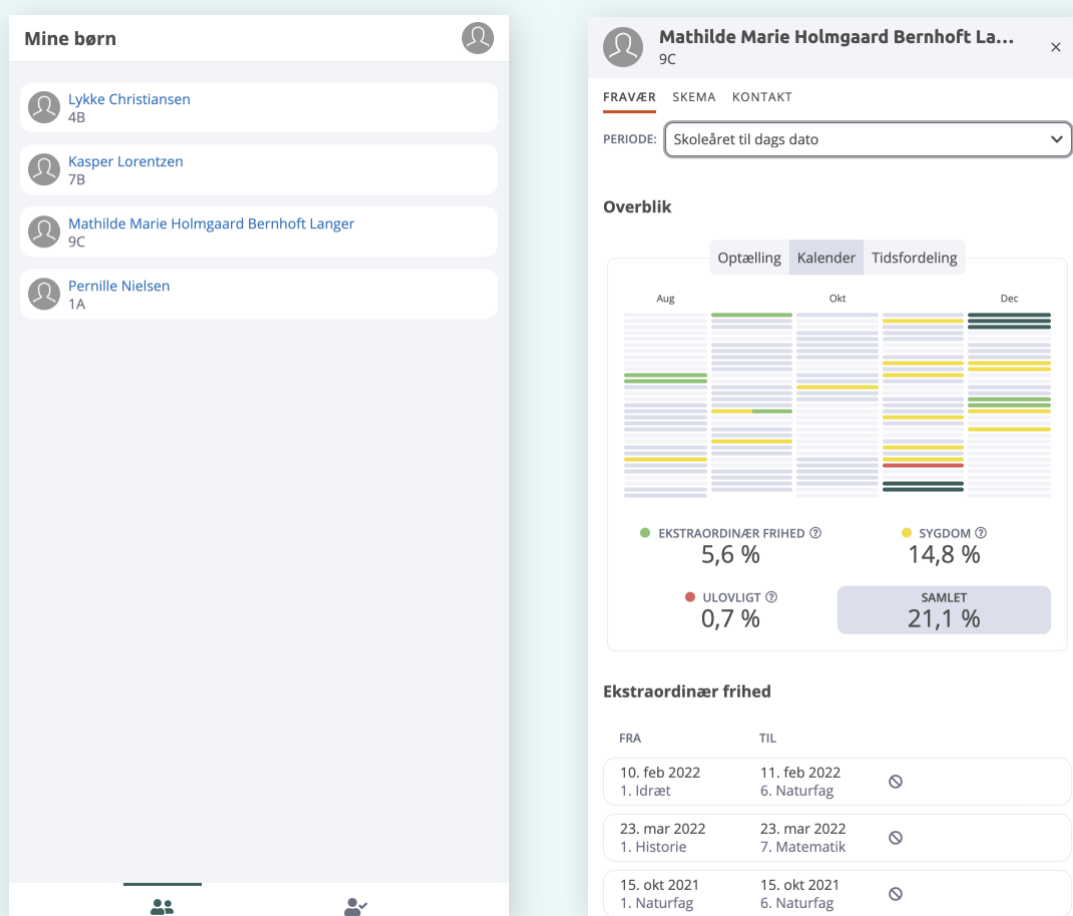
Mine børn

Lykke Christiansen
4B

Kasper Lorentzen
7B

Mathilde Marie Holmgaard Bernhoft Langer
9C

Pernille Nielsen
1A

Mathilde Marie Holmgaard Bernhoft La...
9C

×

FRAVÆR SKEMA KONTAKT

PERIODE: Skoleåret til dags dato

Overblik

Optælling Kalender Tidsfordeling

Aug Okt Dec

EKSTRAORDINÆR FRIHED
5,6 %

SYGDOM
14,8 %

ULOVLIGT
0,7 %

SAMLET
21,1 %

Ekstraordinær frihed

| FRA | TIL |
|---|---|
| 10. feb 2022 1. Idræt | 11. feb 2022 6. Naturfag |
| 23. mar 2022 1. Historie | 23. mar 2022 7. Matematik |
| 15. okt 2021 1. Naturfag | 15. okt 2021 6. Naturfag |